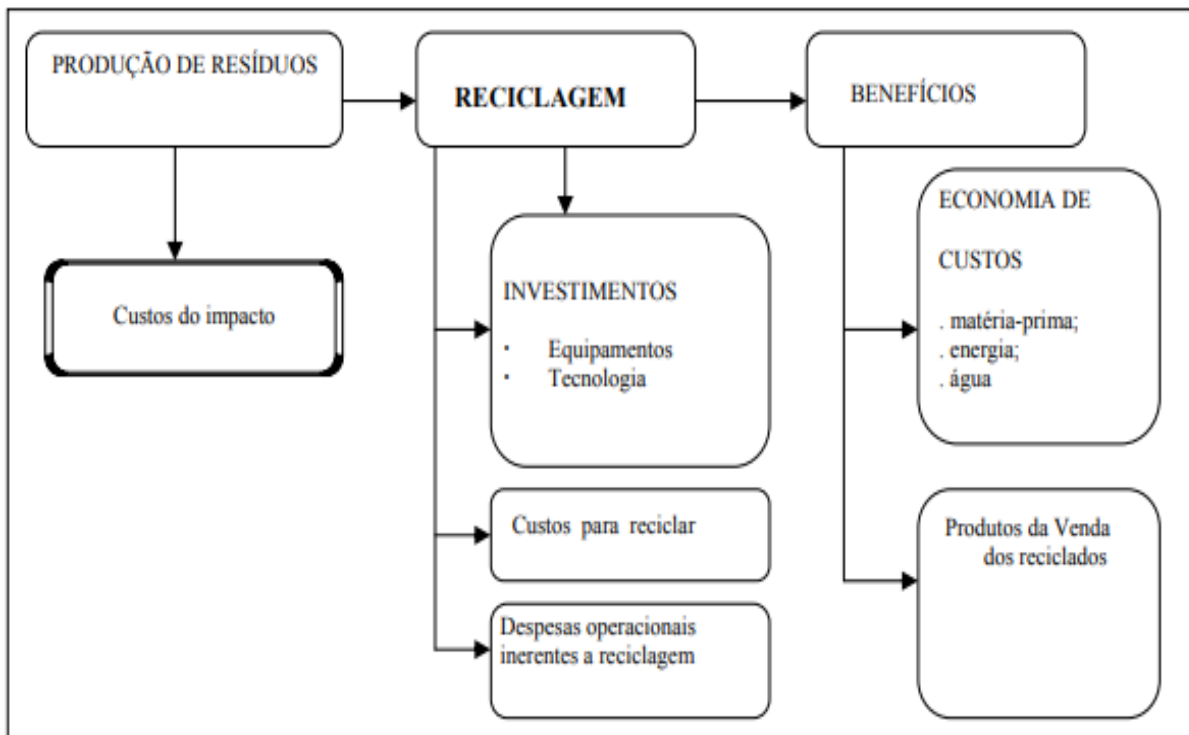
PRODUÇÃO DE RESÍDUOS

RECICLAGEM

BENEFÍCIOS

Custos do impacto

INVESTIMENTOS

· Equipamentos
· Tecnologia

ECONOMIA DE CUSTOS

. matéria-prima;
. energia;
. água

Custos para reciclar

Produtos da Venda dos reciclados

Despesas operacionais inerentes a reciclagem